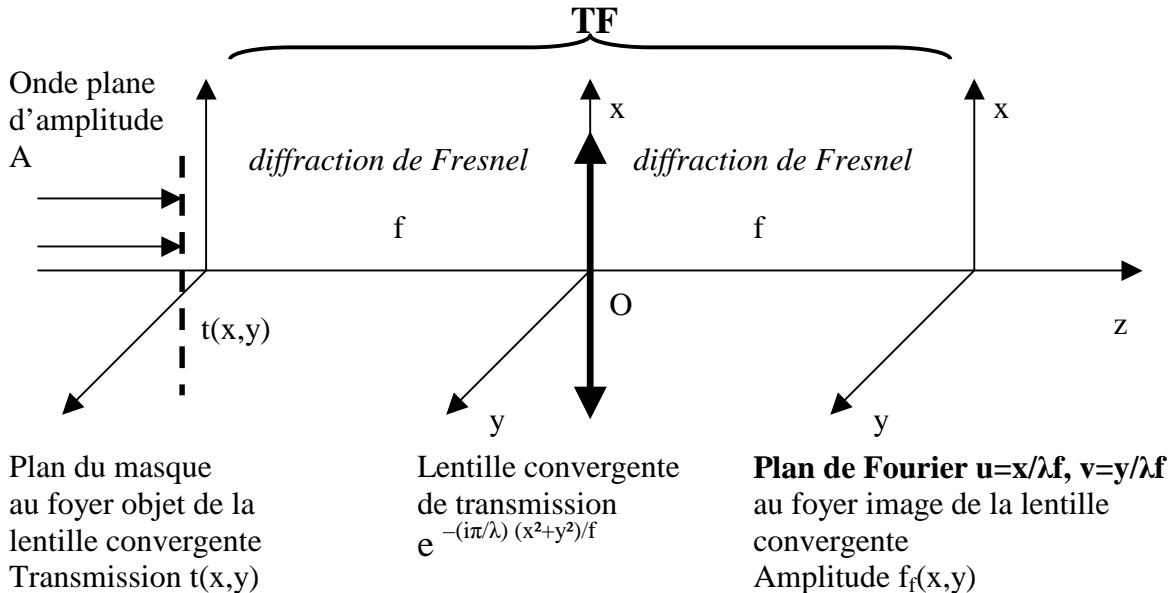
TF

Onde plane d'amplitude A

x

x

diffraction de Fresnel

diffraction de Fresnel

f

f

t(x,y)

O

z

y

y

Plan du masque au foyer objet de la lentille convergente Transmission t(x,y)

Lentille convergente de transmission $e^{-(i\pi/\lambda)(x^2+y^2)/f}$

**Plan de Fourier u=x/λf, v=y/λf** au foyer image de la lentille convergente Amplitude $f_f(x,y)$